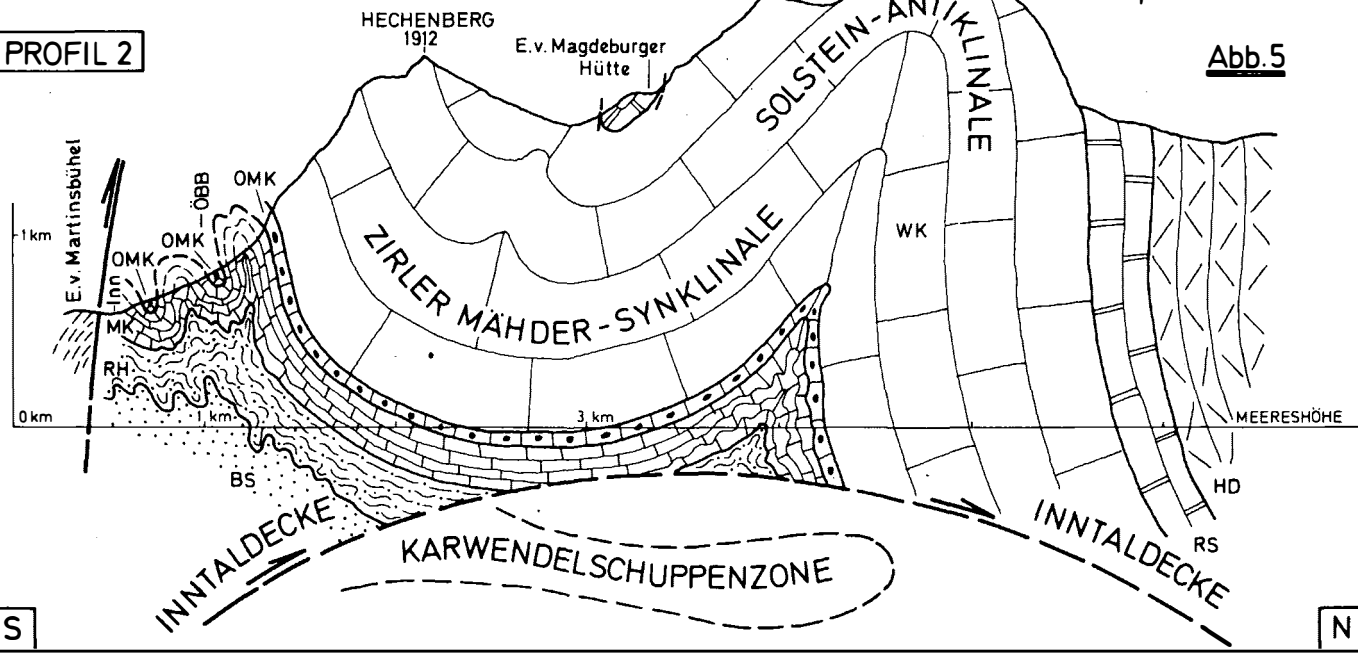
PROFIL 2

HECHENBERG
1912

E.v. Magdeburger Hütte

Abb.5

SOLSTEIN-ANTIKLINALE

E.v. Martinsbühel

1 km

OMK

ÖBB

OMK

OMK

ZIRLER MÄHDER-SYNKLINALE

WK

MK

RH

0 km

1 km

3 km

MEERESHÖHE

BS

HD

RS

INNTALDECKE

KARWENDELSCHUPPENZONE

INNTALDECKE

S

N